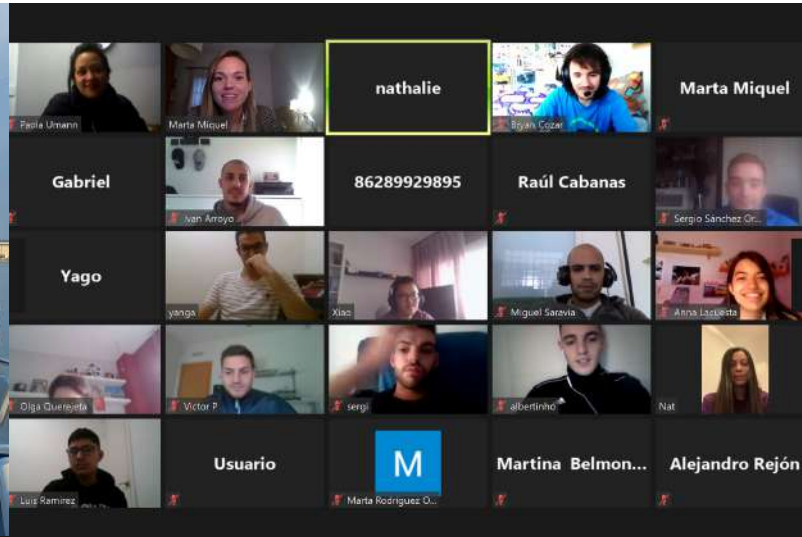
Paola Umann

Marta Miquel

nathalie

Bryan Cozar

Marta Miquel

Gabriel

Ivan Arroyo

86289929895

Raúl Cabanas

Sergio Sánchez Or...

Yago

yanga

Xiao

Miguel Saravia

Anna Laguesta

Olga Querejeta

Victor P

sergi

albertinho

Nat

Luis Ramirez

Usuario

M

Marta Rodriguez O...

Martina Belmon...

Alejandro Rejón